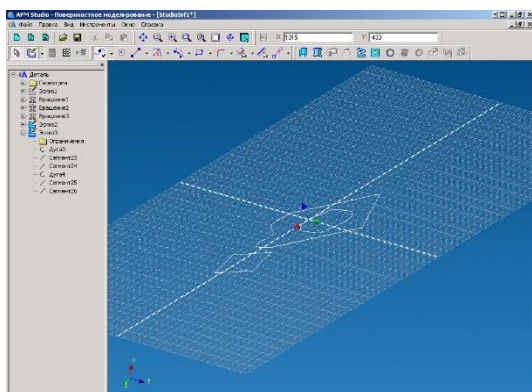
APM Studio - Поверхностное моделирование - [StudioSrf1*]
Файл Правка Вид Инструменты Окно Справка
X 1215
Y 432
Деталь
Геометрия
Дуга1
Вращение2
Вращение1
Вращение3
Дуга2
Эскиз3
Ограничения
Дуга3
Сегмент23
Сегмент24
Дуга4
Сегмент25
Сегмент26